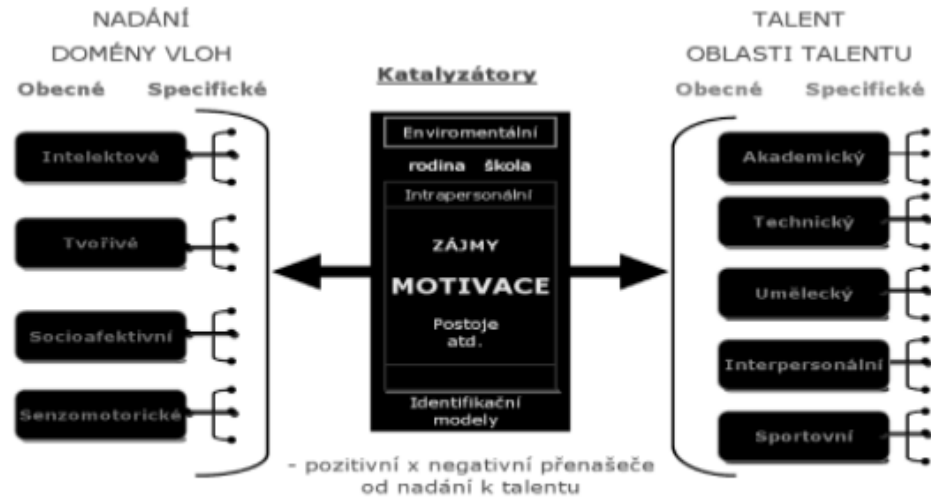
NADÁNÍ
DOMÉNY VLOH
Obecné Specifické

Intelektové

Tvořivé

Socioafektivní

Senzomotorické

Katalyzátory

Enviromentální

rodina škola

Intrapersonální

ZÁJMY

MOTIVACE

Postoje
atd.

Identifikační
modely

TALENT
OBLASTI TALENTU
Obecné Specifické

Akademický

Technický

Umělecký

Interpersonální

Sportovní

- pozitivní x negativní přenašeče od nadání k talentu